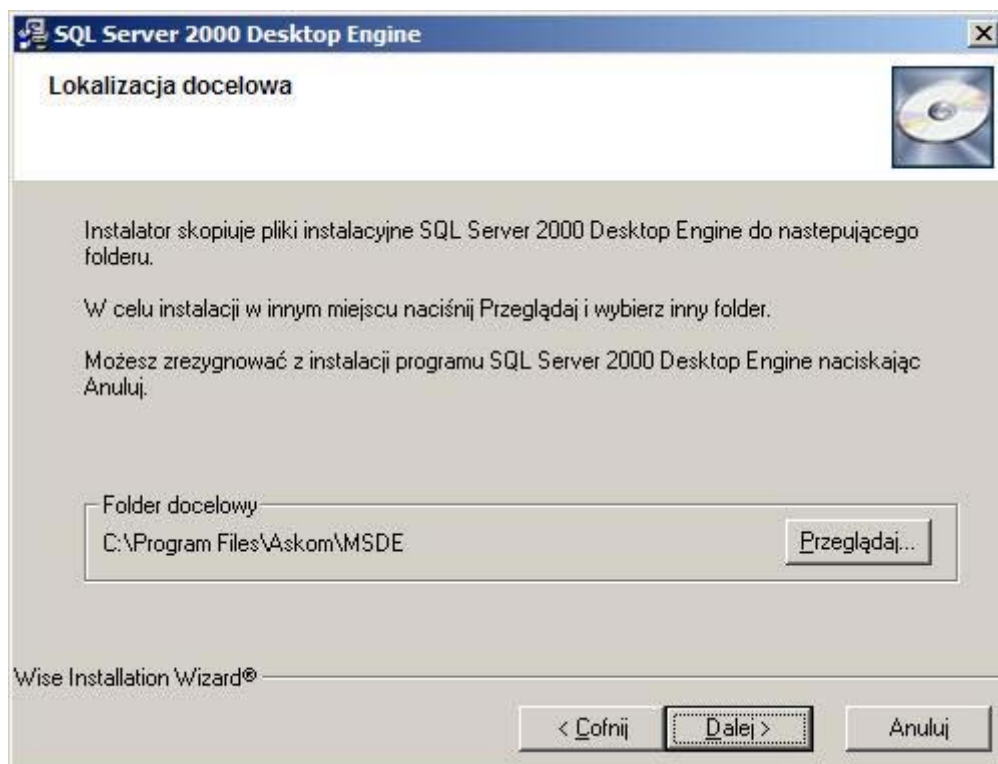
SQL Server 2000 Desktop Engine

Lokalizacja docelowa

Instalator skopiuje pliki instalacyjne SQL Server 2000 Desktop Engine do nastepującego folderu.

W celu instalacji w innym miejscu naciśnij Przeglądaj i wybierz inny folder.

Możesz zrezygnować z instalacji programu SQL Server 2000 Desktop Engine naciskając Anuluj.

Folder docelowy
C:\Program Files\Askom\MSDE
Przeglądaj...

Wise Installation Wizard®

< Cofnij
Dalej >
Anuluj